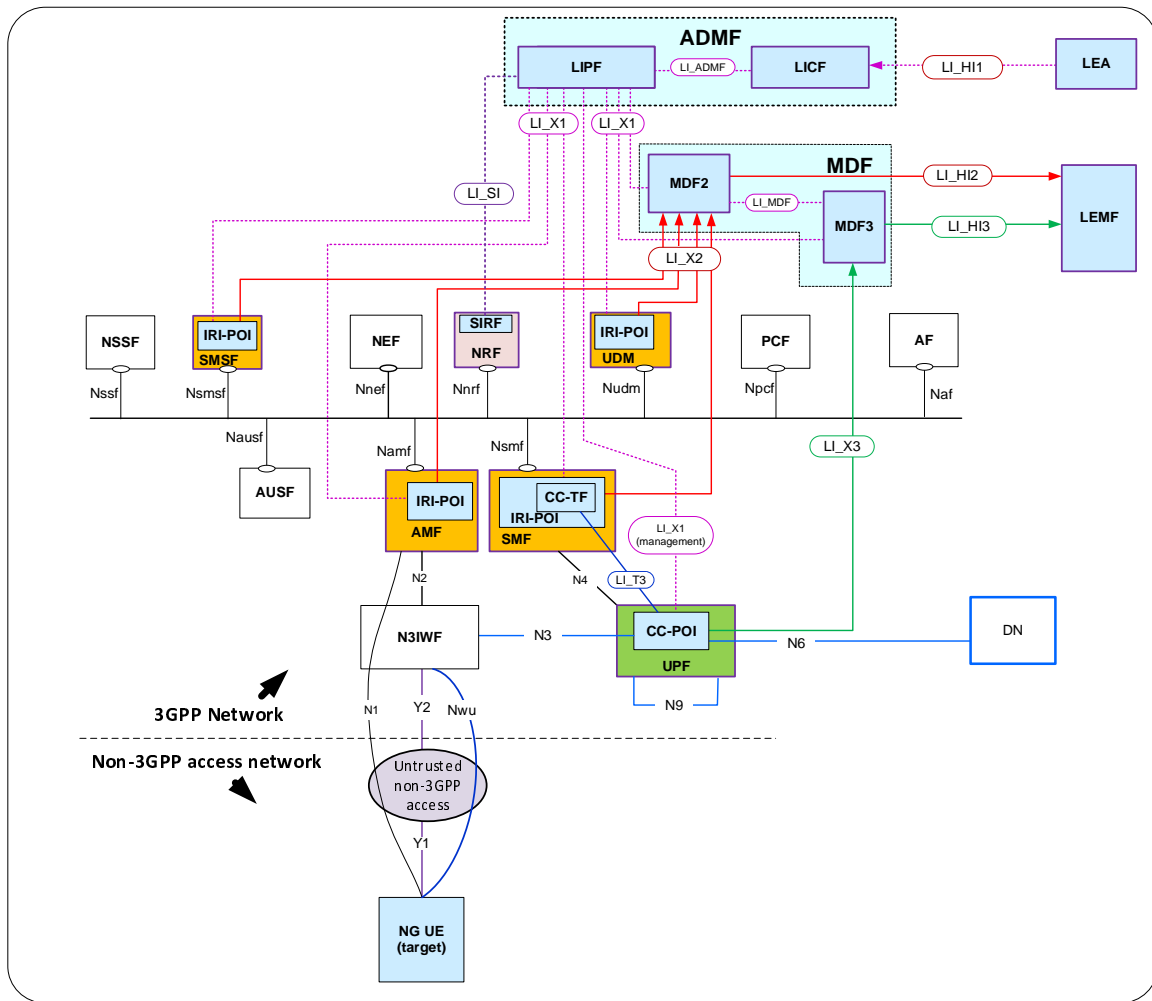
ADMF
LIPF
LI_ADMF
LICF
LI_HI1
LEA
LI_X1
LI_X1
MDF
MDF2
LI_HI2
LEMF
LI_SI
LI_MDF
MDF3
LI_HI3
LI_X2
NSSF
IRI-POI
SMSF
NEF
SIRF
NRF
IRI-POI
UDM
PCF
AF
Nssf
Nsmsf
Nnef
Nnrf
Nudm
Npcf
Naf
Nausf
LI_X3
Namf
Nsmf
AUSF
IRI-POI
AMF
CC-TF
IRI-POI
SMF
LI_X1
(management)
N2
N4
LI_T3
N3IWF
N3
CC-POI
UPF
N6
DN
N1
Y2
Nwu
N9
3GPP Network
Non-3GPP access network
Untrusted
non-3GPP
access
Y1
NG UE
(target)